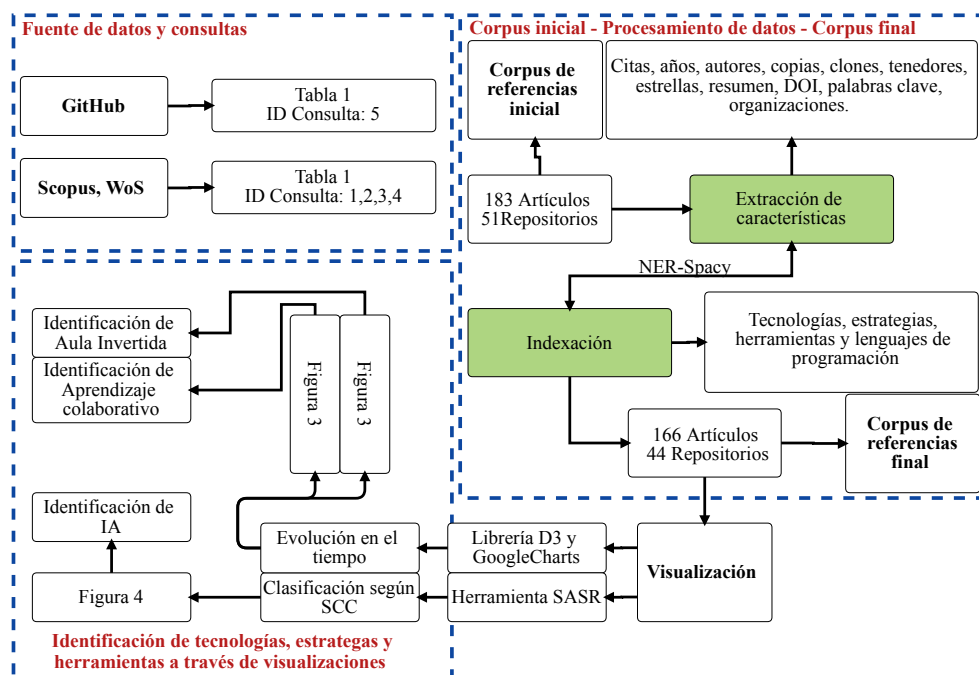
Fuente de datos y consultas

GitHub

Tabla 1
ID Consulta: 5

Scopus, WoS

Tabla 1
ID Consulta: 1,2,3,4

Corpus inicial - Procesamiento de datos - Corpus final

Corpus de referencias inicial

Citas, años, autores, copias, clones, tenedores, estrellas, resumen, DOI, palabras clave, organizaciones.

183 Artículos
51Repositorios

Extracción de características

NER-Spacy

Indexación

Tecnologías, estrategias, herramientas y lenguajes de programación

166 Artículos
44 Repositorios

Corpus de referencias final

Identificación de Aula Invertida

Identificación de Aprendizaje colaborativo

Figura 3

Figura 3

Identificación de IA

Figura 4

Evolución en el tiempo

Clasificación según SCC

Librería D3 y GoogleCharts

Herramienta SASR

Visualización

Identificación de tecnologías, estrategas y herramientas a través de visualizaciones